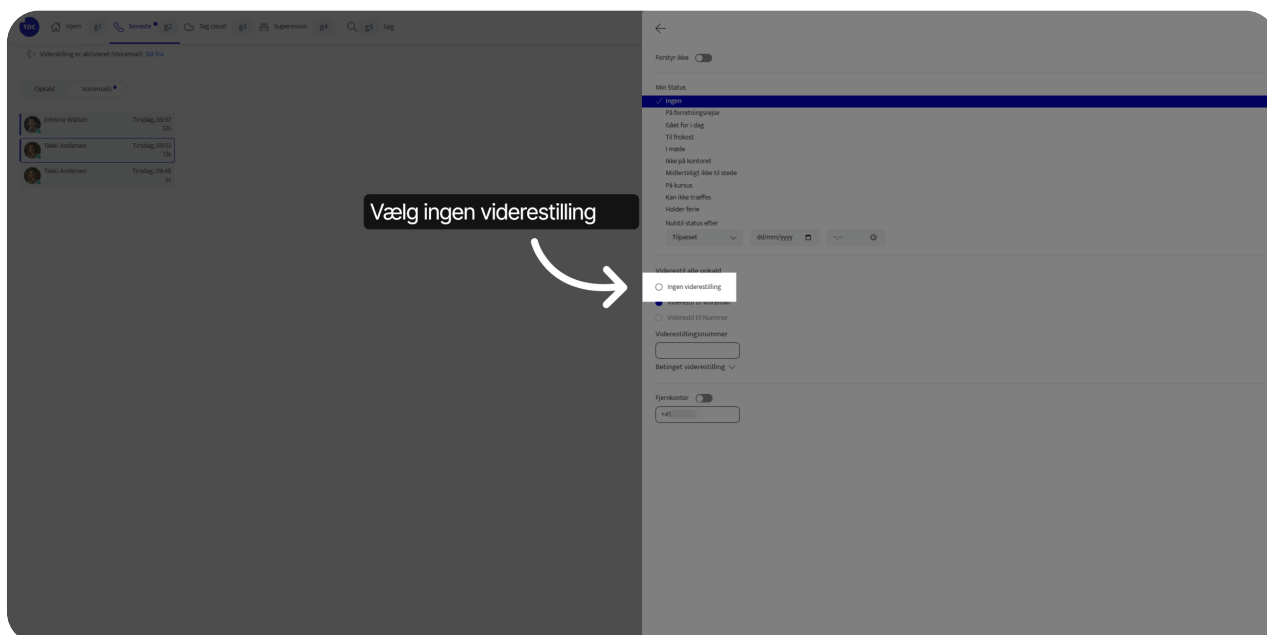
TDC Hjem g1 Seneste g2 Tag Uusal g3 Superzoom g4 Søg g5 Søg

Viderestilling er aktiveret (Voicemail) Slå fra

Opkald Voicemails

Johnna Walton Tirsdag, 09:57 12s

Talki Andersen Tirsdag, 09:52 12s

Talki Andersen Tirsdag, 09:46 3s

Vælg ingen viderestilling

Forstyr ikke

Min Status
Ingen
På forretningsrejse
Gået for i dag
Til frokost
I møde
Ikke på kontoret
Midlertidigt ikke til stede
På kursus
Kan ikke træffes
Holder ferie
Nulstil status efter
Tilpasset dd/mm/yyyy --:--

Viderestil alle opkald
Ingen viderestilling
Viderestil til Voicemail
Viderestil til Nummer
Viderestillingsnummer

Betinget viderestilling

Fjernkontor
+45